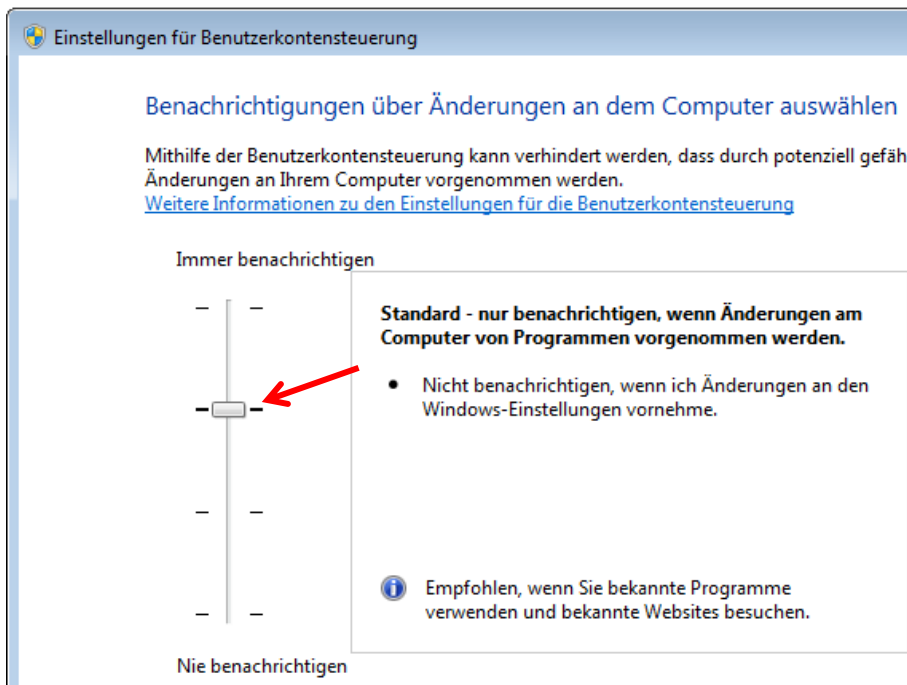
Einstellungen für Benutzerkontensteuerung

Benachrichtigungen über Änderungen an dem Computer auswählen

Mithilfe der Benutzerkontensteuerung kann verhindert werden, dass durch potenziell gefäh Änderungen an Ihrem Computer vorgenommen werden.
Weitere Informationen zu den Einstellungen für die Benutzerkontensteuerung

Immer benachrichtigen

Standard - nur benachrichtigen, wenn Änderungen am Computer von Programmen vorgenommen werden.

• Nicht benachrichtigen, wenn ich Änderungen an den Windows-Einstellungen vornehme.

Empfohlen, wenn Sie bekannte Programme verwenden und bekannte Websites besuchen.

Nie benachrichtigen